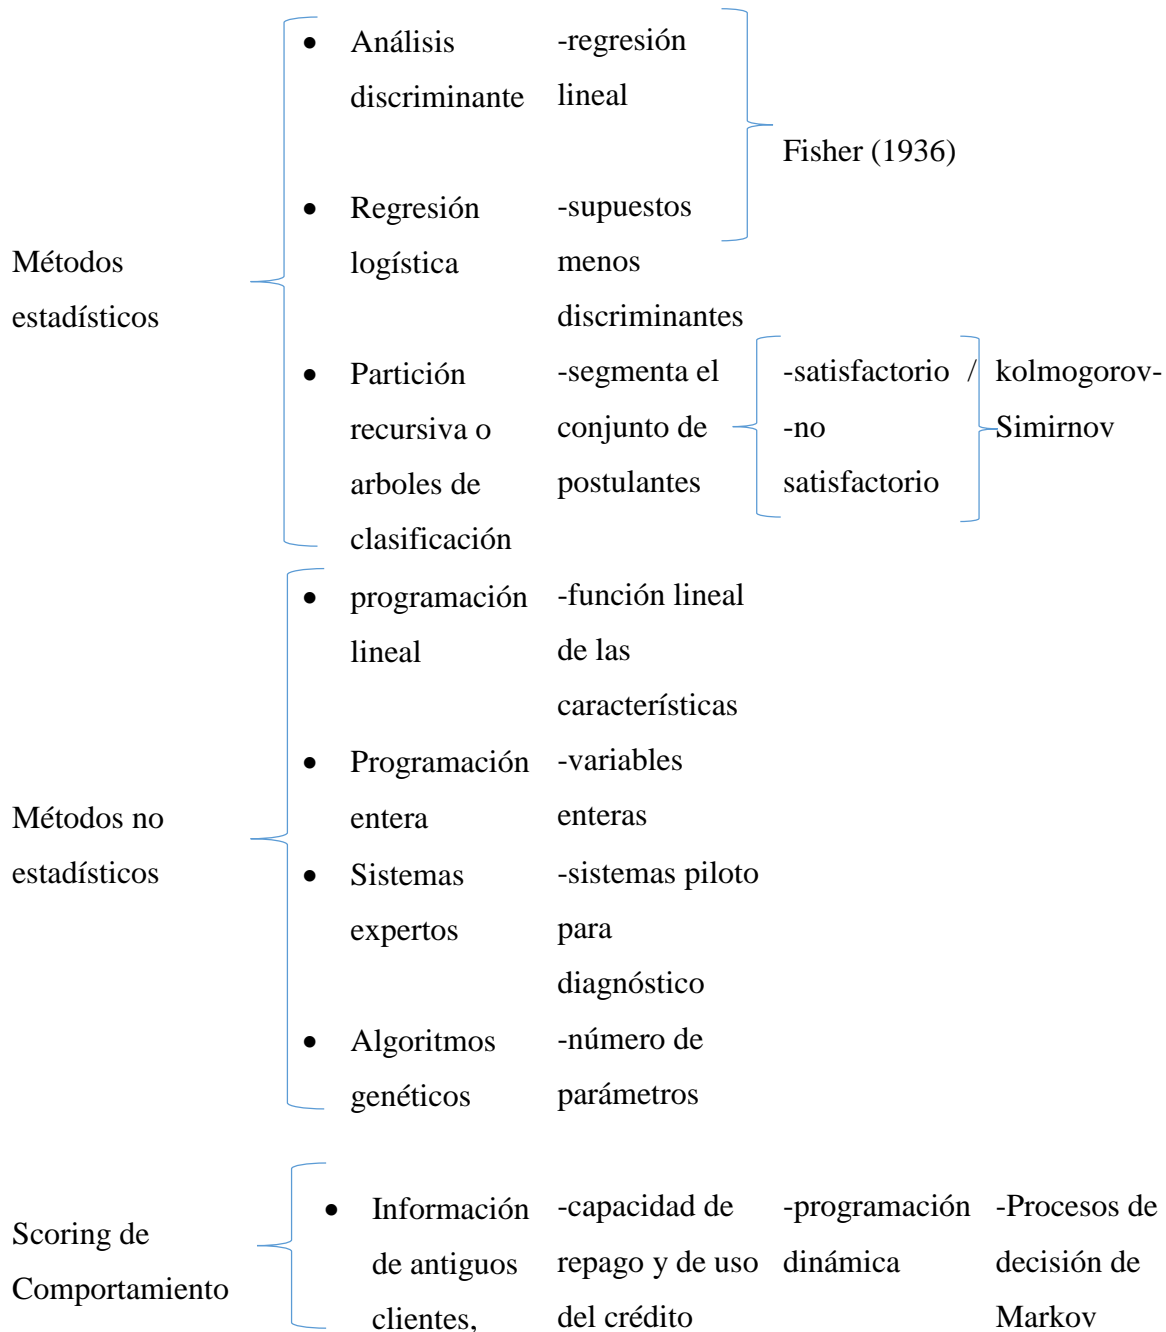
Métodos estadísticos

- Análisis discriminante — -regresión lineal
- Regresión logística — -supuestos menos discriminantes
- Partición recursiva o arboles de clasificación — -segmenta el conjunto de postulantes — -satisfactorio / -no satisfactorio — kolmogorov-Simirnov

Fisher (1936)

Métodos no estadísticos

- programación lineal — -función lineal de las características
- Programación entera — -variables enteras
- Sistemas expertos — -sistemas piloto para diagnóstico
- Algoritmos genéticos — -número de parámetros

Scoring de Comportamiento

- Información de antiguos clientes, — -capacidad de repago y de uso del crédito — -programación dinámica — -Procesos de decisión de Markov